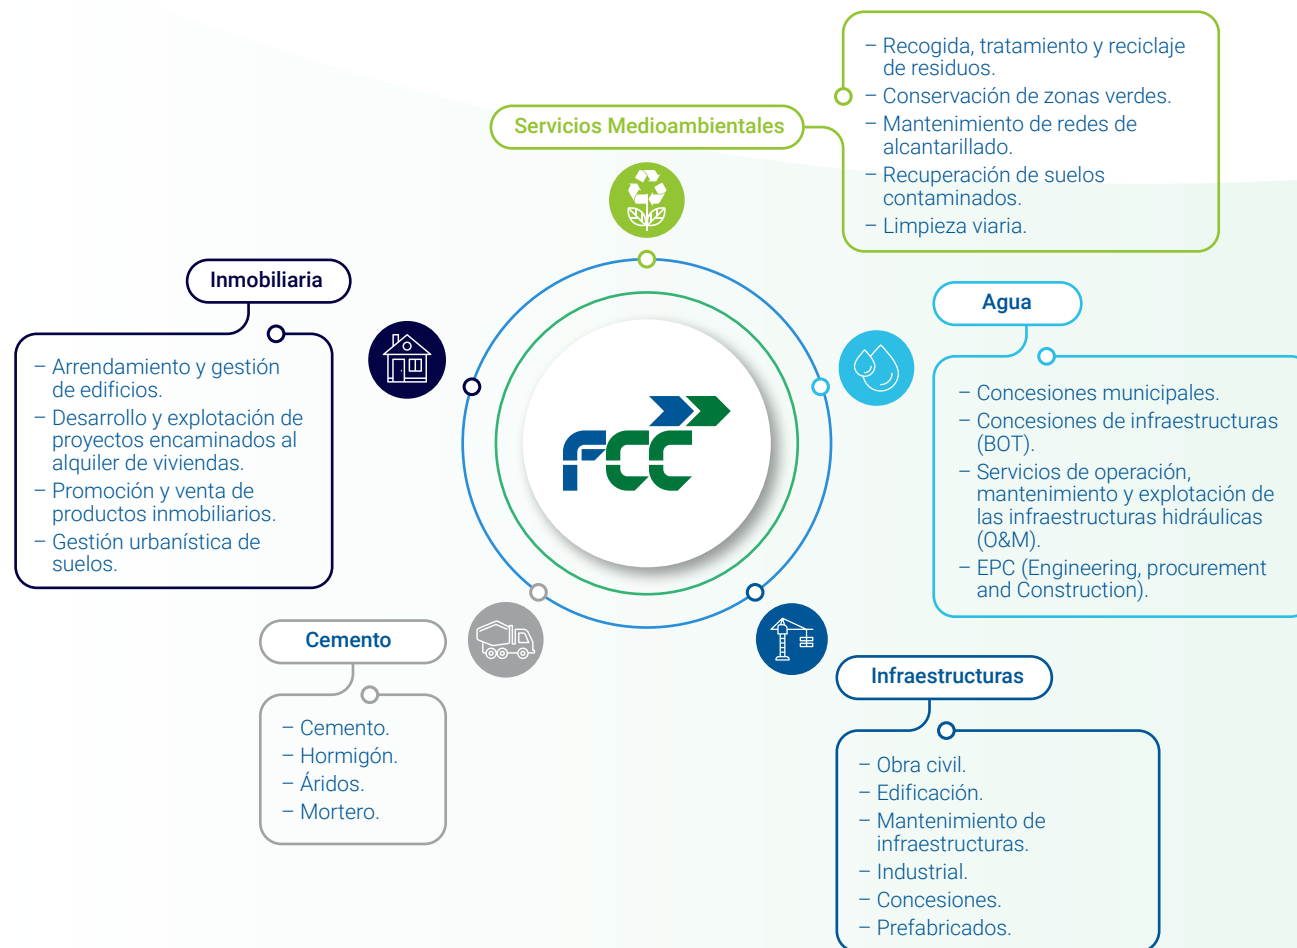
Servicios Medioambientales

– Recogida, tratamiento y reciclaje de residuos.
– Conservación de zonas verdes.
– Mantenimiento de redes de alcantarillado.
– Recuperación de suelos contaminados.
– Limpieza viaria.

Inmobiliaria

– Arrendamiento y gestión de edificios.
– Desarrollo y explotación de proyectos encaminados al alquiler de viviendas.
– Promoción y venta de productos inmobiliarios.
– Gestión urbanística de suelos.

FCC

Agua

– Concesiones municipales.
– Concesiones de infraestructuras (BOT).
– Servicios de operación, mantenimiento y explotación de las infraestructuras hidráulicas (O&M).
– EPC (Engineering, procurement and Construction).

Cemento

– Cemento.
– Hormigón.
– Áridos.
– Mortero.

Infraestructuras

– Obra civil.
– Edificación.
– Mantenimiento de infraestructuras.
– Industrial.
– Concesiones.
– Prefabricados.